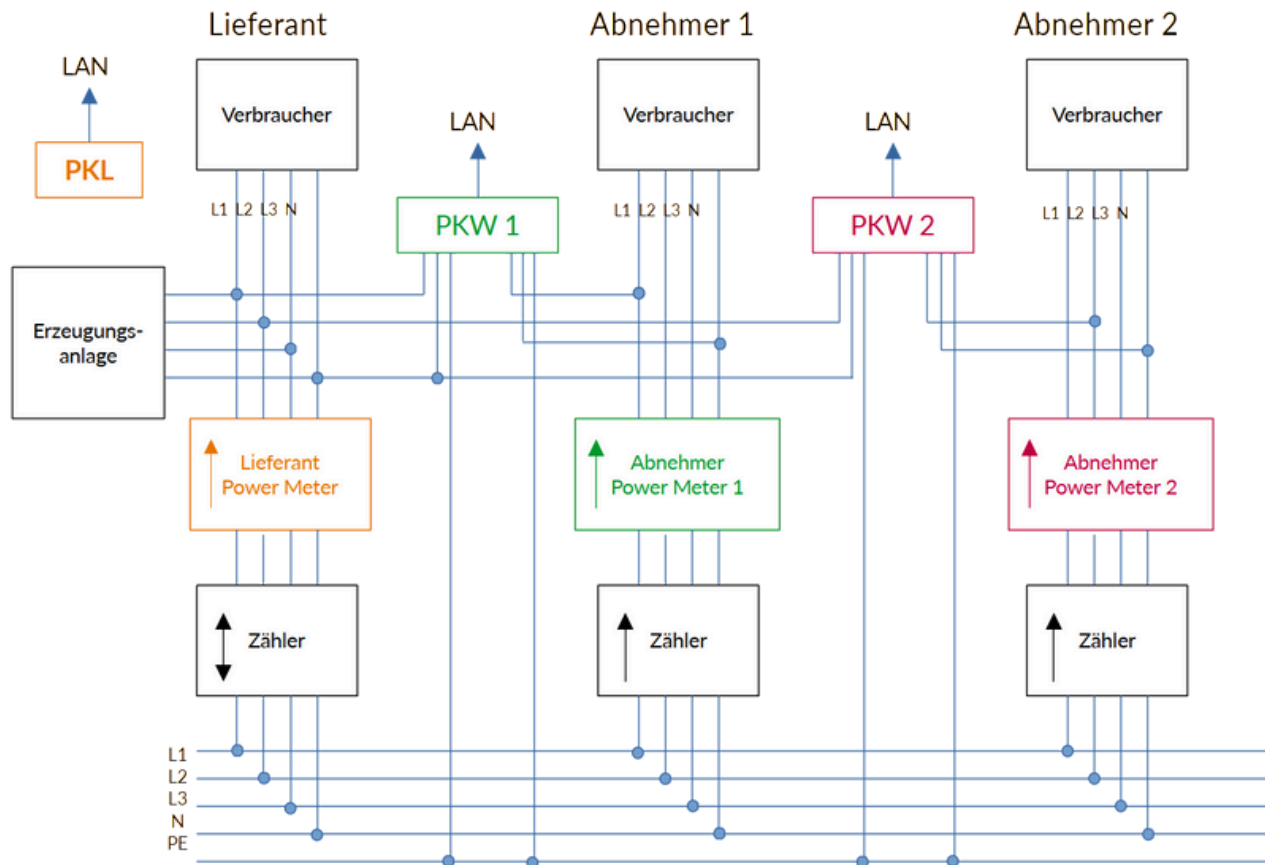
Lieferant

Abnehmer 1

Abnehmer 2

LAN

PKL

Verbraucher

LAN

Verbraucher

LAN

Verbraucher

L1 L2 L3 N

PKW 1

L1 L2 L3 N

PKW 2

L1 L2 L3 N

Erzeugungs-anlage

Lieferant Power Meter

Abnehmer Power Meter 1

Abnehmer Power Meter 2

Zähler

Zähler

Zähler

L1
L2
L3
N
PE